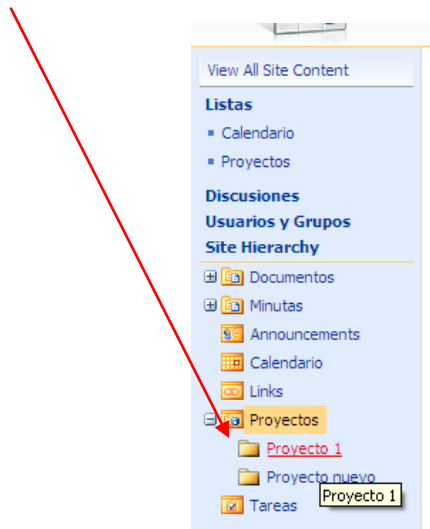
View All Site Content

Listas

Calendario

Proyectos

Discusiones

Usuarios y Grupos

Site Hierarchy

Documentos

Minutas

Announcements

Calendario

Links

Proyectos

Proyecto 1

Proyecto nuevo

Proyecto 1

Tareas